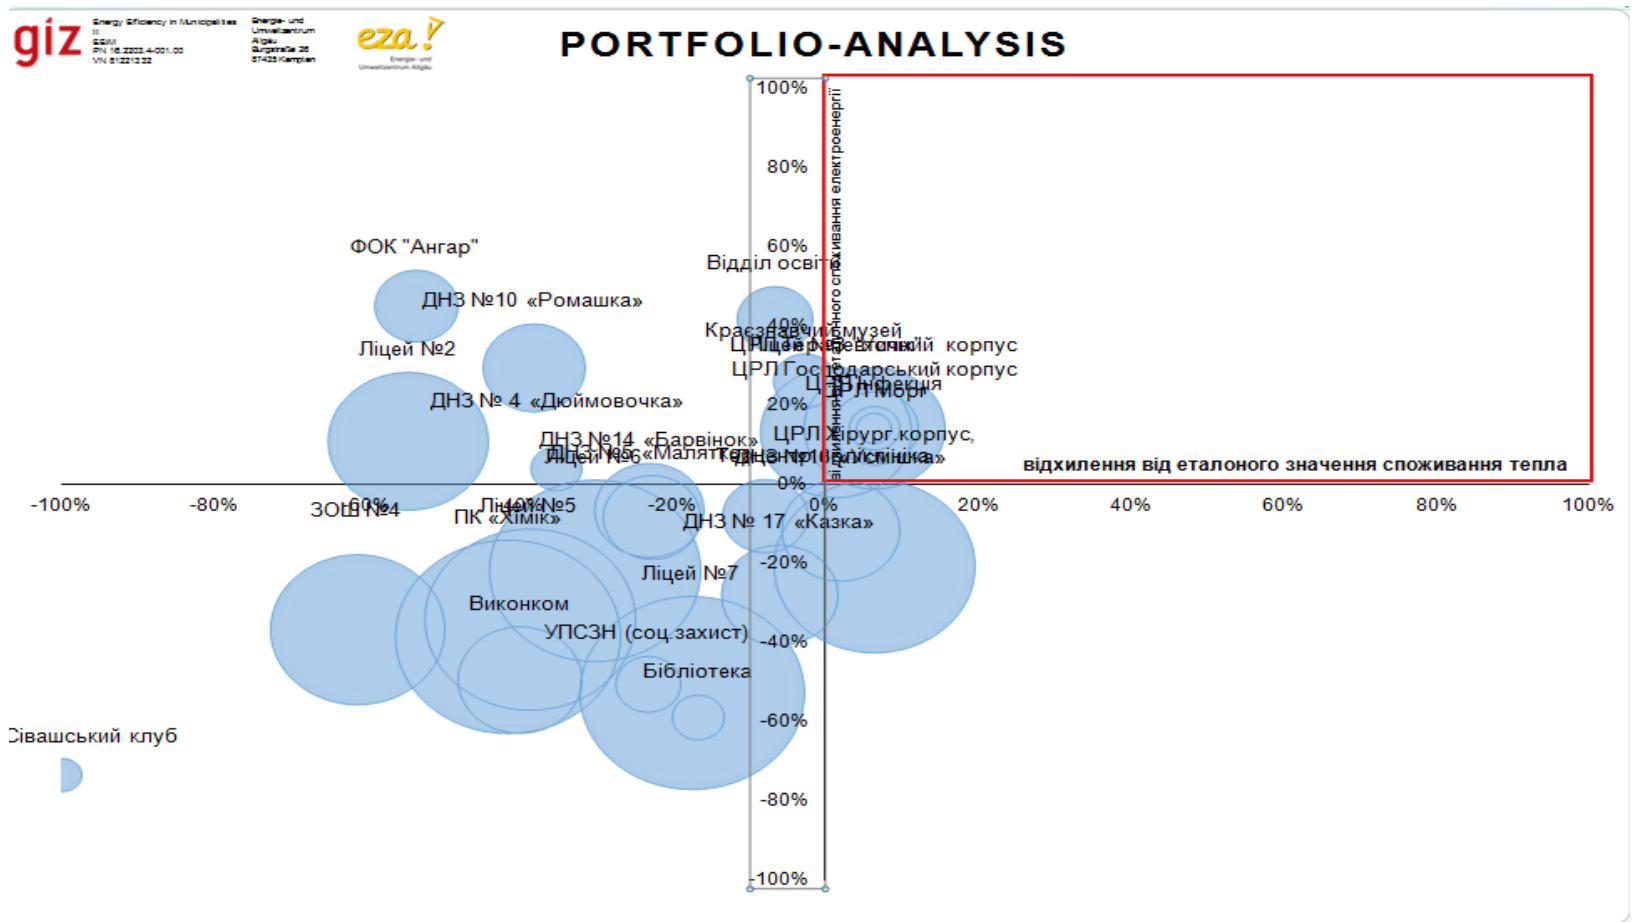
giz Energy Efficiency in Municipalities II EEM PN 16.2203.4-001.00 VN 81221332

Energie- und Umweltzentrum Allgäu Burgstraße 26 87435 Kempten

eza! Energie- und Umweltzentrum Allgäu

PORTFOLIO-ANALYSIS

100%
80%
60%
40%
20%
0%
-20%
-40%
-60%
-80%
-100%

-100% -80% -60% -40% -20% 0% 20% 40% 60% 80% 100%

відхилення від еталоного значення споживання електроенергії

відхилення від еталоного значення споживання тепла

ФОК "Ангар"
ДНЗ №10 «Ромашка»
Ліцей №2
ДНЗ № 4 «Дюймовочка»
ДНЗ №14 «Барвінок»
ДНЗ №6 «Маля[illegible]»
Ліцей №6
Ліцей №5
ЗОШ №4
ПК «Хімік»
Відділ освіти
Краєзнавчий музей
ЦРЛ Терапевтичний корпус
ЦРЛ Господарський корпус
ЦРЛ Інфекція
ЦРЛ Морг
ЦРЛ Хірург.корпус,
ДНЗ №1 «Усмішка»
ДНЗ № 17 «Казка»
Ліцей №7
Виконком
УПСЗН (соц.захист)
Бібліотека
Сівашський клуб